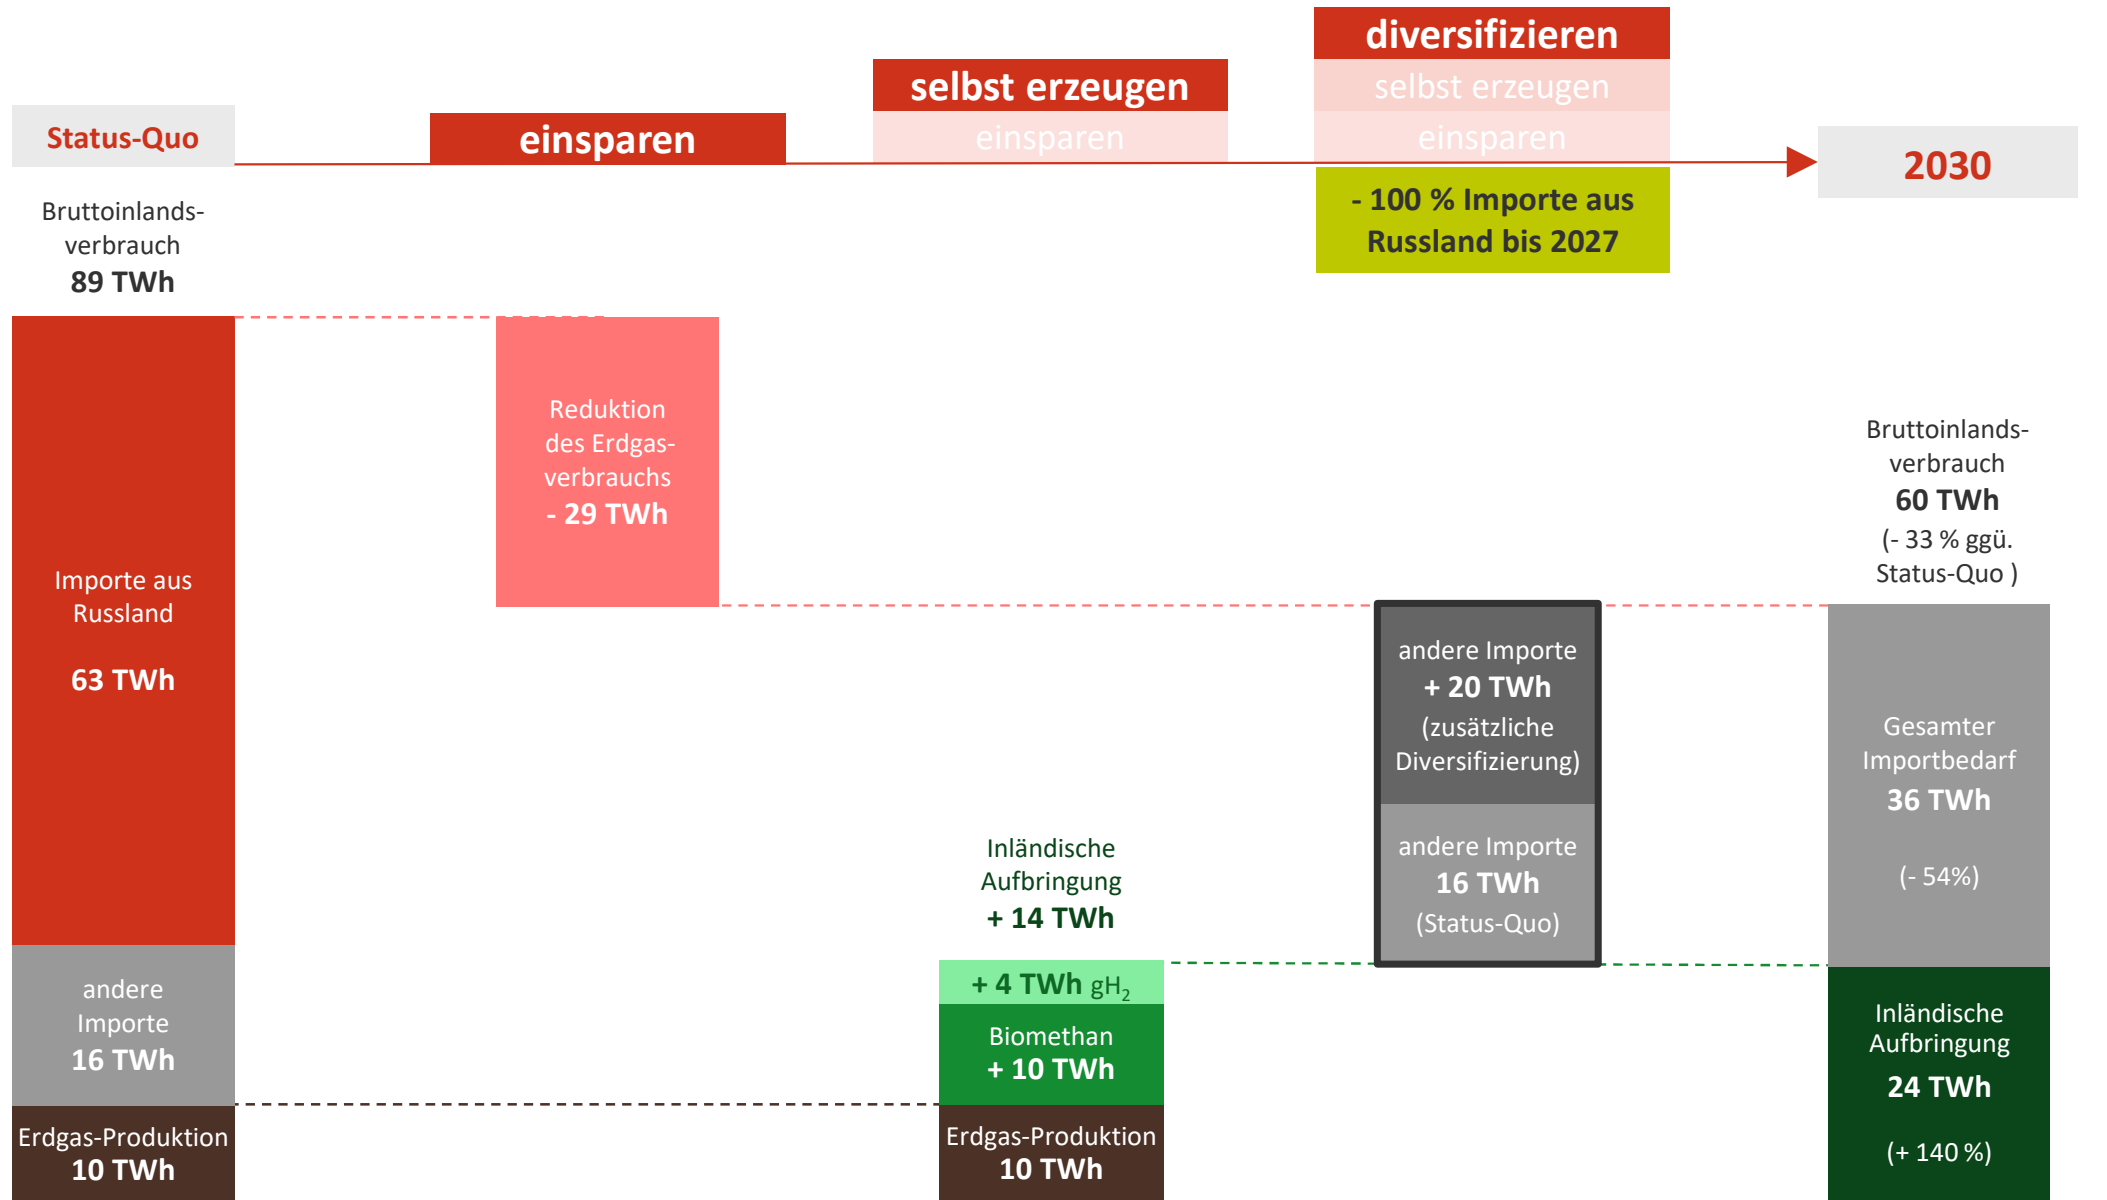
Status-Quo

einsparen

selbst erzeugen
einsparen

diversifizieren
selbst erzeugen
einsparen

- 100 % Importe aus Russland bis 2027

2030

Bruttoinlandsverbrauch
89 TWh

Importe aus Russland

63 TWh

andere Importe
16 TWh

Erdgas-Produktion
10 TWh

Reduktion des Erdgasverbrauchs
- 29 TWh

Inländische Aufbringung
+ 14 TWh

+ 4 TWh $gH_2$

Biomethan
+ 10 TWh

Erdgas-Produktion
10 TWh

andere Importe
+ 20 TWh
(zusätzliche Diversifizierung)

andere Importe
16 TWh
(Status-Quo)

Bruttoinlandsverbrauch
60 TWh
(- 33 % ggü. Status-Quo )

Gesamter Importbedarf
36 TWh

(- 54%)

Inländische Aufbringung
24 TWh

(+ 140 %)